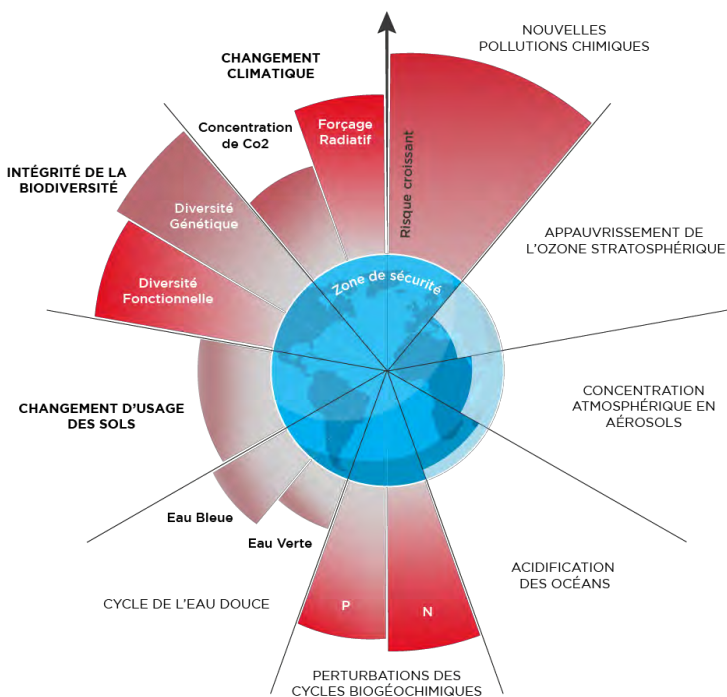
CHANGEMENT CLIMATIQUE

Risque croissant

NOUVELLES POLLUTIONS CHIMIQUES

Concentration de Co2

Forçage Radiatif

INTÉGRITÉ DE LA BIODIVERSITÉ

Diversité Génétique

Diversité Fonctionnelle

Zone de sécurité

APPAUVRISSEMENT DE L'OZONE STRATOSPHÉRIQUE

CHANGEMENT D'USAGE DES SOLS

CONCENTRATION ATMOSPHÉRIQUE EN AÉROSOLS

Eau Bleue

Eau Verte

ACIDIFICATION DES OCÉANS

CYCLE DE L'EAU DOUCE

P

N

PERTURBATIONS DES CYCLES BIOGÉOCHIMIQUES